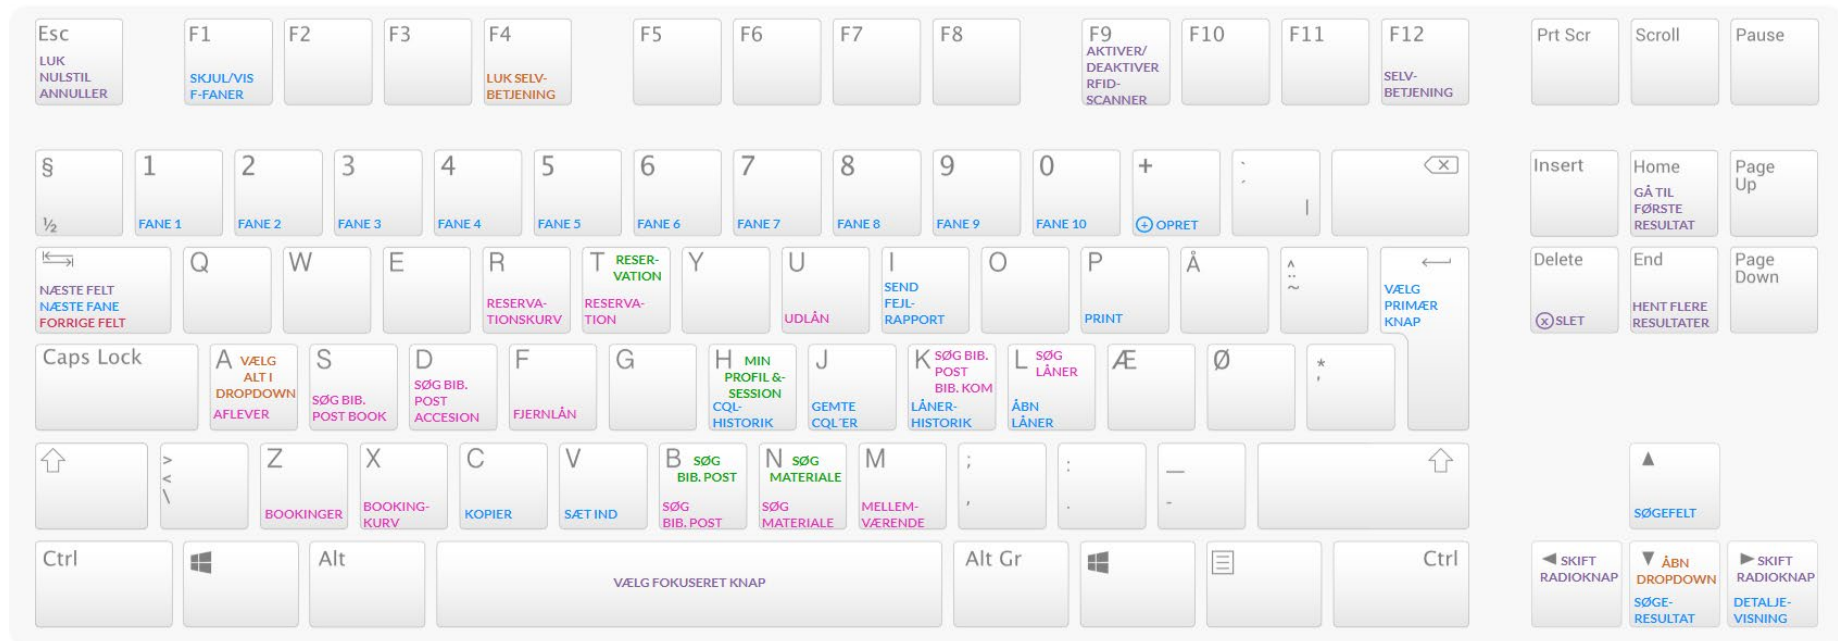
Esc
LUK
NULSTIL
ANNULLER

F1
SKJUL/VIS
F-FANER

F2

F3

F4
LUK SELV-
BETJENING

F5

F6

F7

F8

F9
AKTIVER/
DEAKTIVER
RFID-
SCANNER

F10

F11

F12
SELV-
BETJENING

Prt Scr

Scroll

Pause

§
½

1
FANE 1

2
FANE 2

3
FANE 3

4
FANE 4

5
FANE 5

6
FANE 6

7
FANE 7

8
FANE 8

9
FANE 9

0
FANE 10

+
OPRET

`
´
|

Insert

Home
GÅ TIL
FØRSTE
RESULTAT

Page
Up

NÆSTE FELT
NÆSTE FANE
FORRIGE FELT

Q

W

E

R
RESERVA-
TIONSKURV

T
RESER-
VATION
RESERVA-
TION

Y

U
UDLÅN

I
SEND
FEJL-
RAPPORT

O

P
PRINT

Å

^
¨
~

VÆLG
PRIMÆR
KNAP

Delete
SLET

End
HENT FLERE
RESULTATER

Page
Down

Caps Lock

A
VÆLG
ALT I
DROPDOWN
AFLEVER

S
SØG BIB.
POST BOOK

D
SØG BIB.
POST
ACCESION

F
FJERNLÅN

G

H
MIN
PROFIL &
SESSION
CQL-
HISTORIK

J
GEMTE
CQL'ER

K
SØG BIB.
POST
BIB. KOM
LÅNER-
HISTORIK

L
SØG
LÅNER
ÅBN
LÅNER

Æ

Ø

*
'

>
<
\

Z
BOOKINGER

X
BOOKING-
KURV

C
KOPIER

V
SÆT IND

B
SØG
BIB. POST
SØG
BIB. POST

N
SØG
MATERIALE
SØG
MATERIALE

M
MELLEM-
VÆRENDE

;
,

:
.

_
-

▲
SØGEFELT

Ctrl

Alt

VÆLG FOKUSERET KNAP

Alt Gr

Ctrl

◀ SKIFT
RADIOKNAP

▼ ÅBN
DROPDOWN
SØGE-
RESULTAT

▶ SKIFT
RADIOKNAP
DETALJE-
VISNING